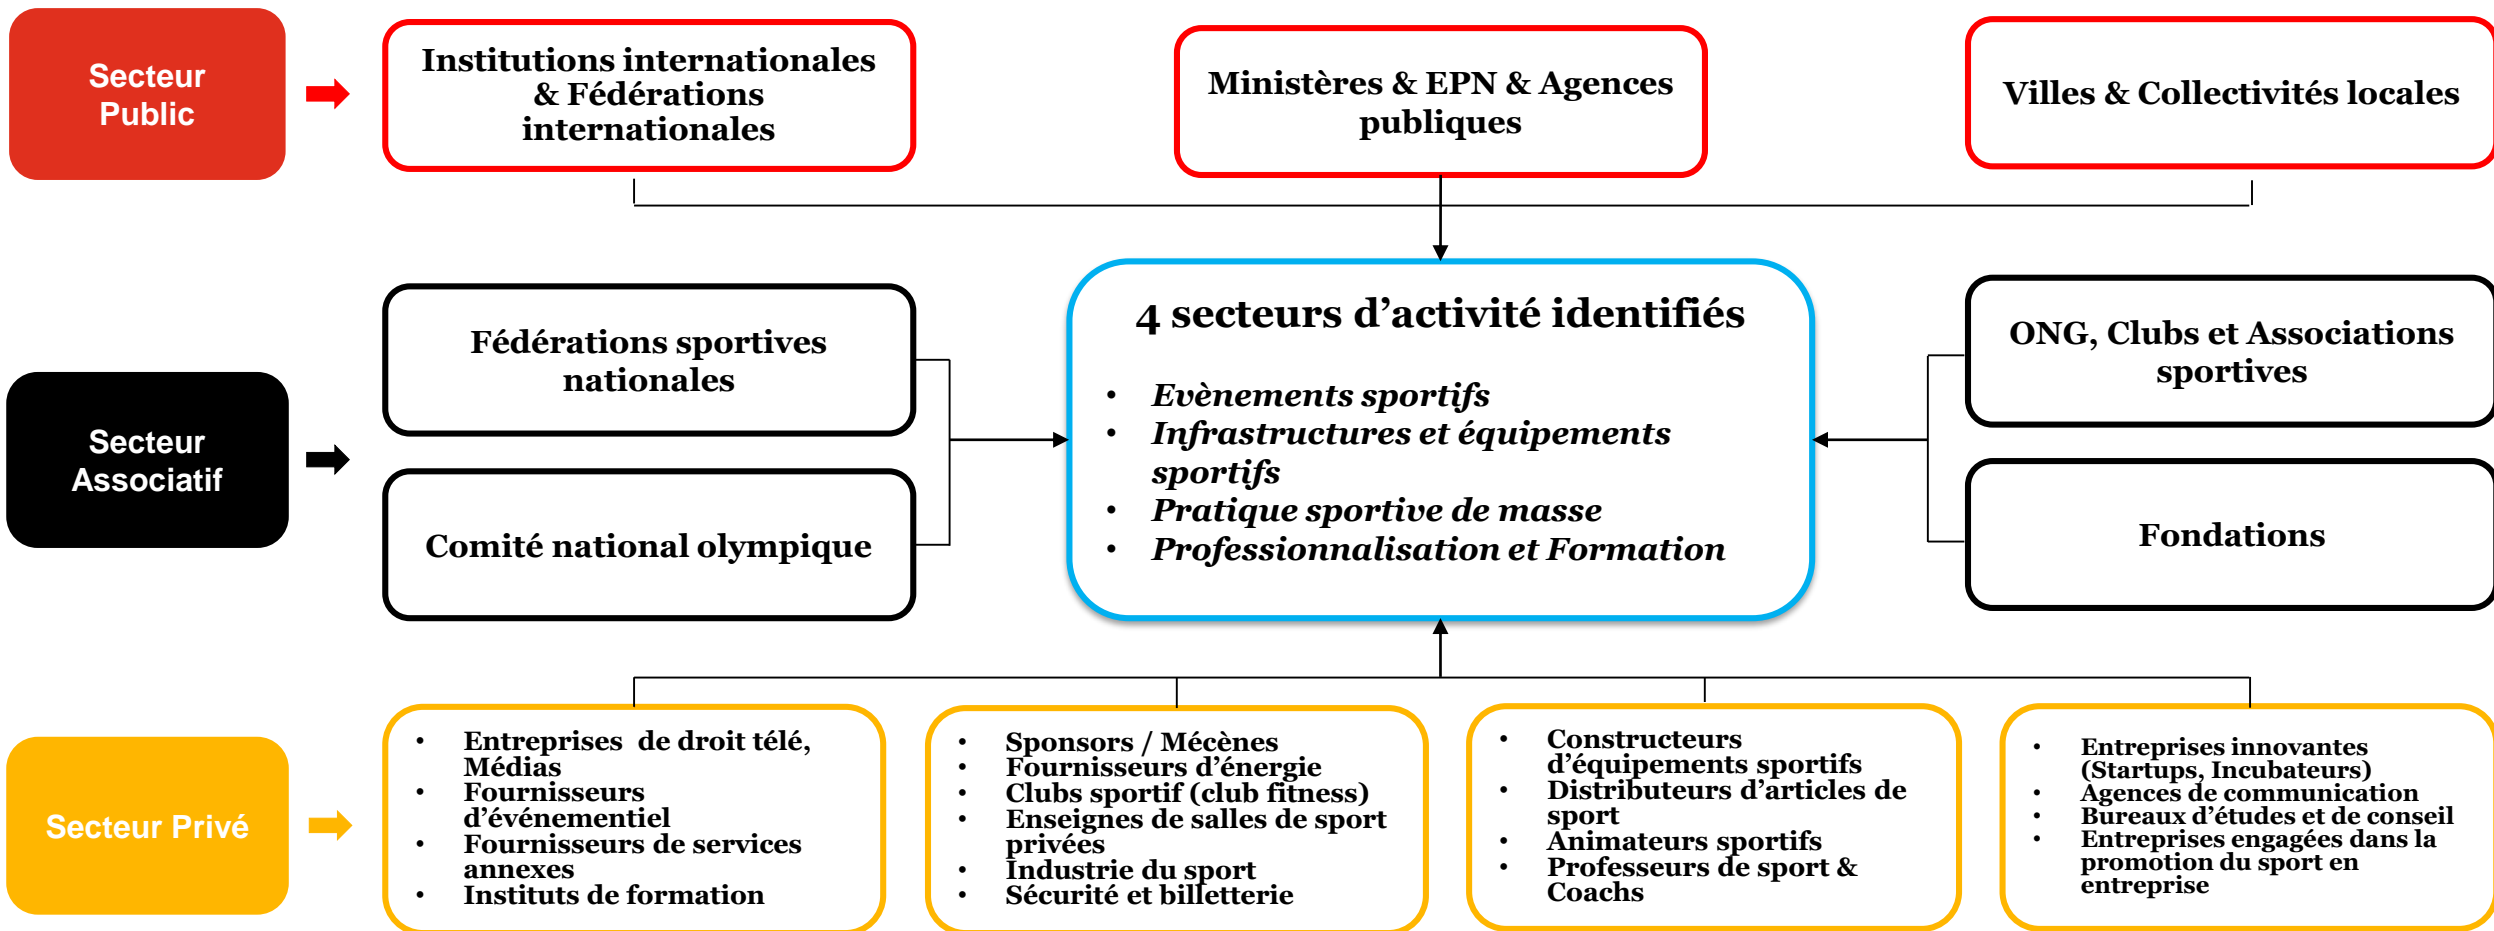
Secteur Public

Institutions internationales & Fédérations internationales

Ministères & EPN & Agences publiques

Villes & Collectivités locales

Secteur Associatif

Fédérations sportives nationales

Comité national olympique

4 secteurs d'activité identifiés

- Evènements sportifs
- Infrastructures et équipements sportifs
- Pratique sportive de masse
- Professionnalisation et Formation

ONG, Clubs et Associations sportives

Fondations

Secteur Privé

- Entreprises de droit télé, Médias
- Fournisseurs d'événementiel
- Fournisseurs de services annexes
- Instituts de formation

- Sponsors / Mécènes
- Fournisseurs d'énergie
- Clubs sportif (club fitness)
- Enseignes de salles de sport privées
- Industrie du sport
- Sécurité et billetterie

- Constructeurs d'équipements sportifs
- Distributeurs d'articles de sport
- Animateurs sportifs
- Professeurs de sport & Coachs

- Entreprises innovantes (Startups, Incubateurs)
- Agences de communication
- Bureaux d'études et de conseil
- Entreprises engagées dans la promotion du sport en entreprise